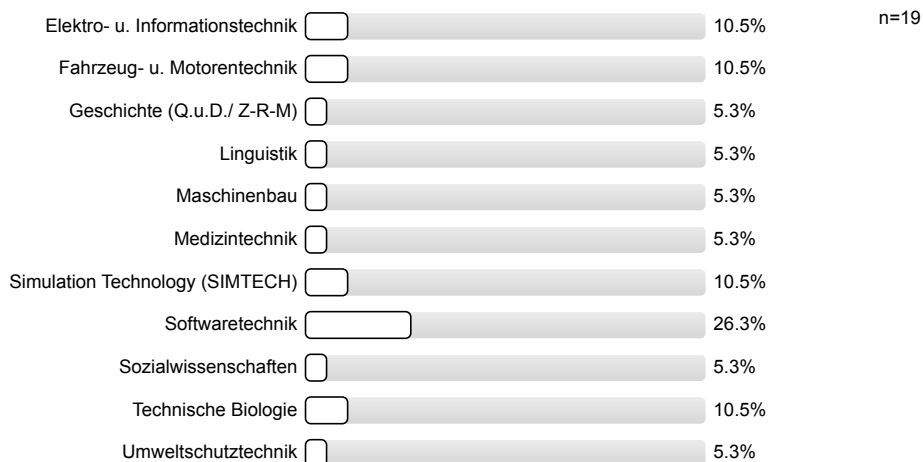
n=19

Elektro- u. Informationstechnik 10.5%

Fahrzeug- u. Motorentechnik 10.5%

Geschichte (Q.u.D./ Z-R-M) 5.3%

Linguistik 5.3%

Maschinenbau 5.3%

Medizintechnik 5.3%

Simulation Technology (SIMTECH) 10.5%

Softwaretechnik 26.3%

Sozialwissenschaften 5.3%

Technische Biologie 10.5%

Umweltschutztechnik 5.3%